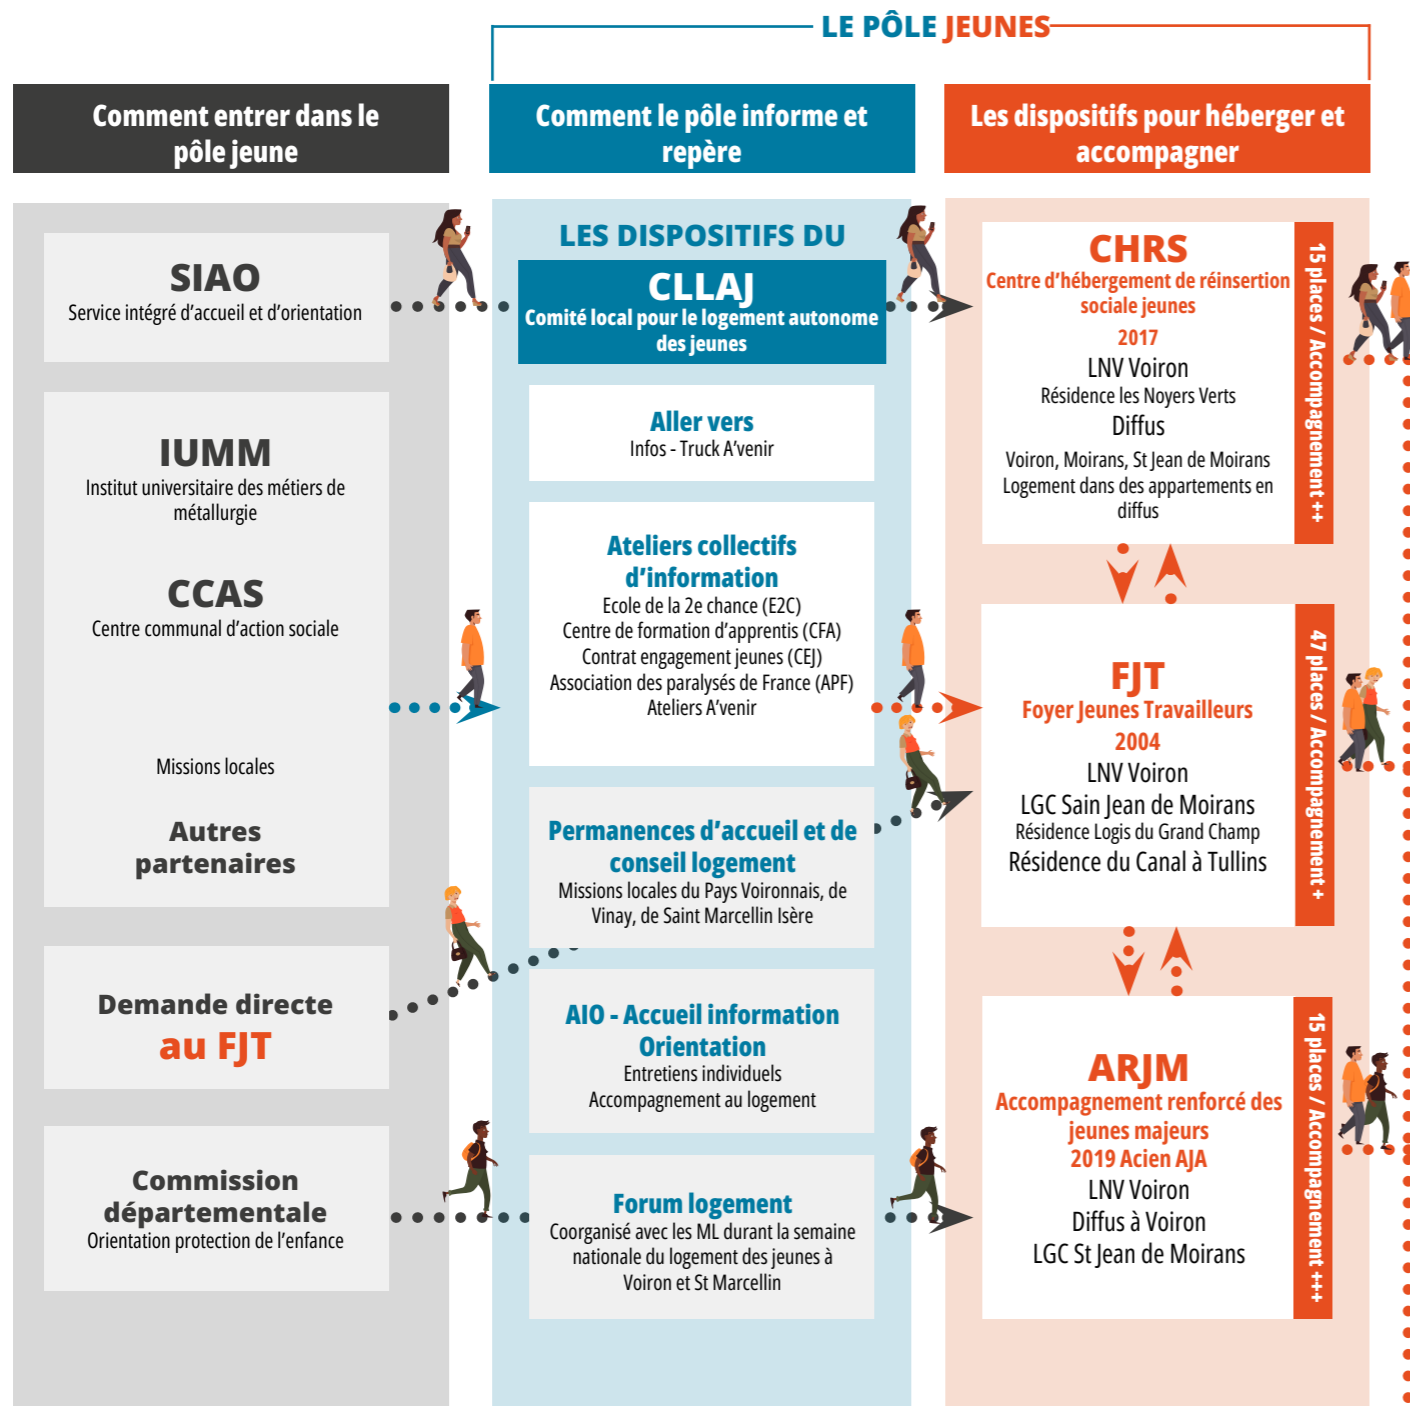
LE PÔLE JEUNES

Comment entrer dans le pôle jeune

SIAO
Service intégré d'accueil et d'orientation

IUMM
Institut universitaire des métiers de métallurgie

CCAS
Centre communal d'action sociale

Missions locales

Autres partenaires

Demande directe au FJT

Commission départementale
Orientation protection de l'enfance

Comment le pôle informe et repère

LES DISPOSITIFS DU
CLLAJ
Comité local pour le logement autonome des jeunes

Aller vers
Infos - Truck A'venir

Ateliers collectifs d'information
Ecole de la 2e chance (E2C)
Centre de formation d'apprentis (CFA)
Contrat engagement jeunes (CEJ)
Association des paralysés de France (APF)
Ateliers A'venir

Permanences d'accueil et de conseil logement
Missions locales du Pays Voironnais, de Vinay, de Saint Marcellin Isère

AIO - Accueil information Orientation
Entretiens individuels
Accompagnement au logement

Forum logement
Coorganisé avec les ML durant la semaine nationale du logement des jeunes à Voiron et St Marcellin

Les dispositifs pour héberger et accompagner

CHRS
Centre d'hébergement de réinsertion sociale jeunes
2017
LNV Voiron
Résidence les Noyers Verts
Diffus
Voiron, Moirans, St Jean de Moirans
Logement dans des appartements en diffus

15 places / Accompagnement ++

FJT
Foyer Jeunes Travailleurs
2004
LNV Voiron
LGC Sain Jean de Moirans
Résidence Logis du Grand Champ
Résidence du Canal à Tullins

47 places / Accompagnement +

ARJM
Accompagnement renforcé des jeunes majeurs
2019 Acien AJA
LNV Voiron
Diffus à Voiron
LGC St Jean de Moirans

15 places / Accompagnement +++